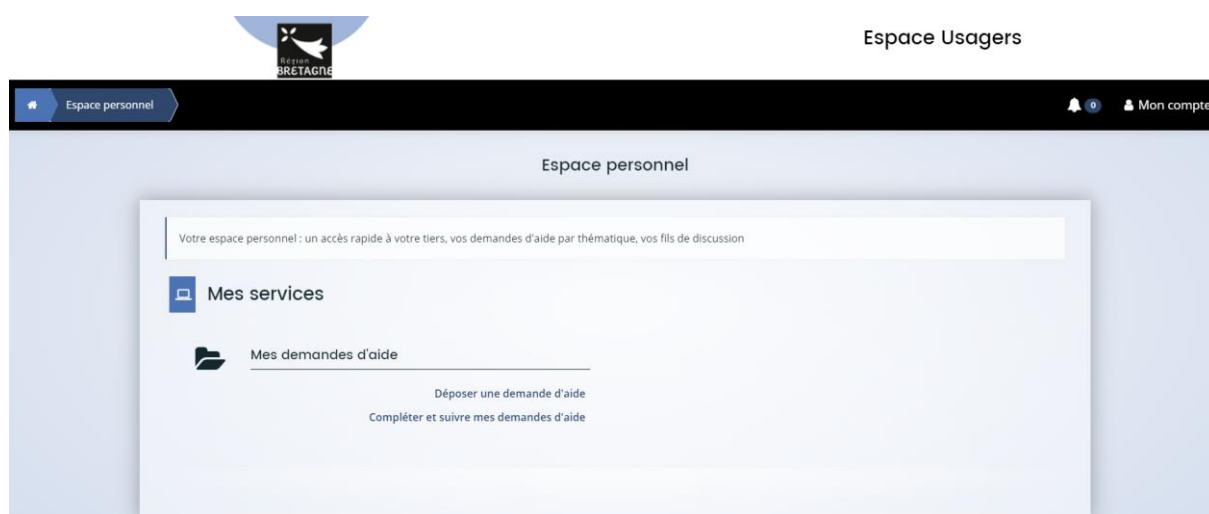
Région BRETAGNE

Espace Usagers

Espace personnel

0 Mon compte

Espace personnel

Votre espace personnel : un accès rapide à votre tiers, vos demandes d'aide par thématique, vos fils de discussion

Mes services

Mes demandes d'aide

Déposer une demande d'aide

Compléter et suivre mes demandes d'aide